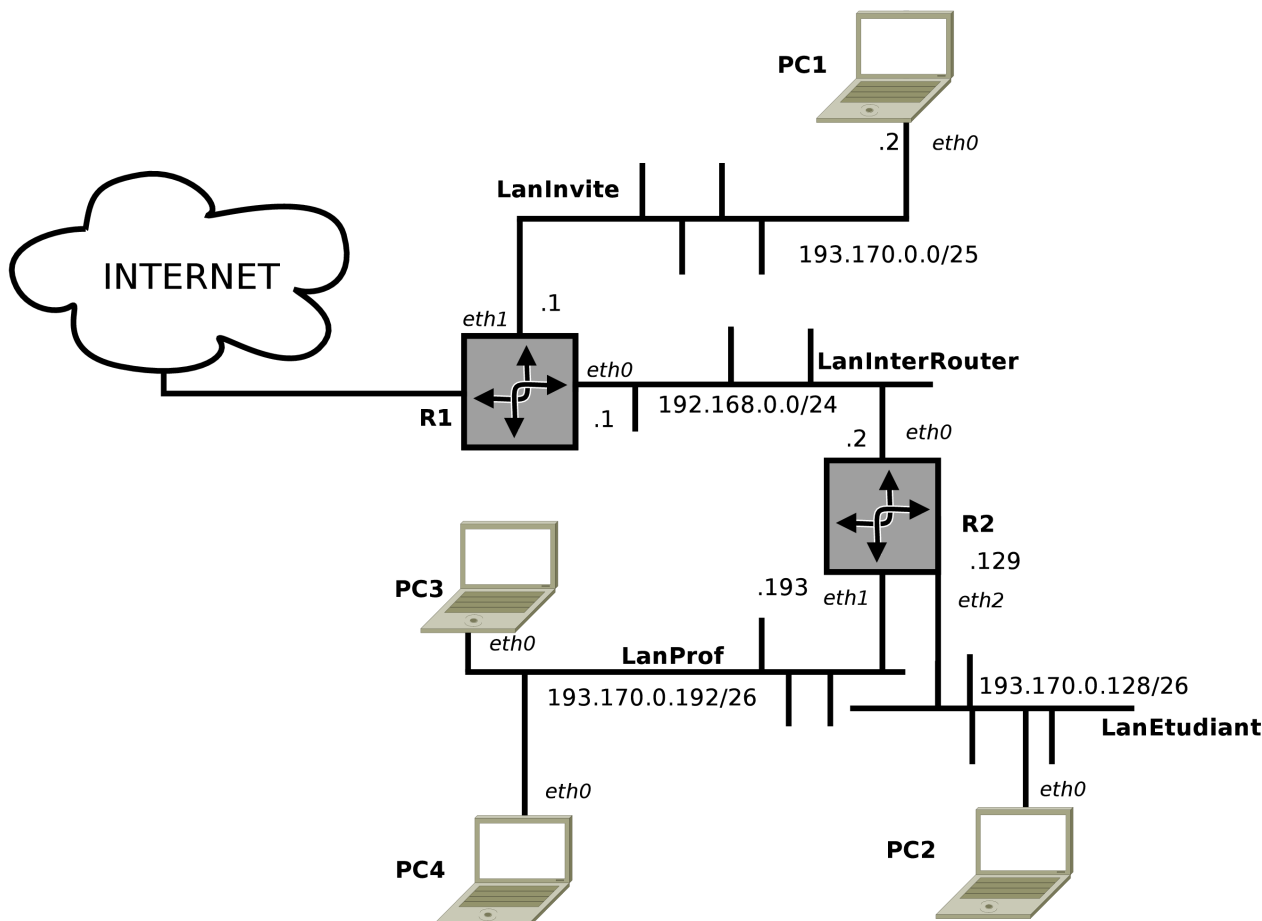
PC1

.2 eth0

LanInvite

193.170.0.0/25

INTERNET

.1

eth1

eth0

LanInterRouter

R1

.1

192.168.0.0/24

.2

eth0

R2

.129

PC3

.193

eth1

eth2

eth0

LanProf

193.170.0.128/26

193.170.0.192/26

LanEtudiant

eth0

eth0

PC4

PC2